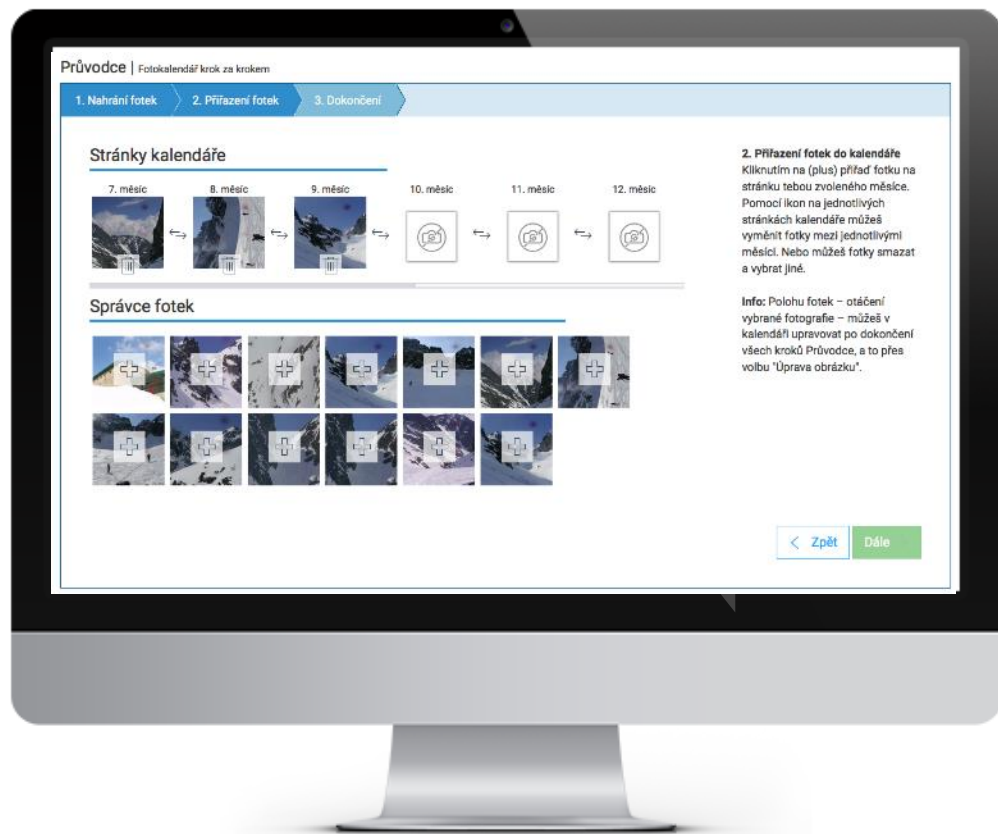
Průvodce | Fotokalendář krok za krokem

1. Nahrání fotek
2. Přiřazení fotek
3. Dokončení

Stránky kalendáře

7. měsíc
8. měsíc
9. měsíc
10. měsíc
11. měsíc
12. měsíc

Správce fotek

2. Přiřazení fotek do kalendáře
Kliknutím na (plus) přiřaď fotku na stránku tebou zvoleného měsíce. Pomocí ikon na jednotlivých stránkách kalendáře můžeš vyměnit fotky mezi jednotlivými měsíci. Nebo můžeš fotky smazat a vybrat jiné.

Info: Polohu fotek – otáčení vybrané fotografie – můžeš v kalendáři upravovat po dokončení všech kroků Průvodce, a to přes volbu "Úprava obrázku".

< Zpět
Dále